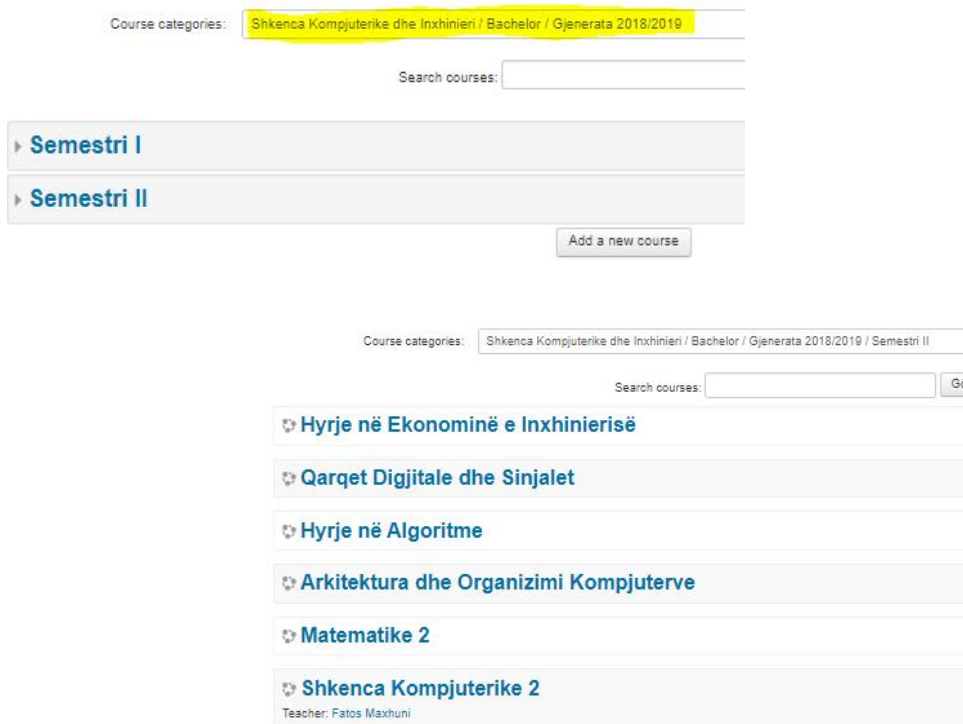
Course categories: Shkenca Kompjuterike dhe Inxhinieri / Bachelor / Gjenerata 2018/2019

Search courses:

Semestri I

Semestri II

Add a new course

Course categories: Shkenca Kompjuterike dhe Inxhinieri / Bachelor / Gjenerata 2018/2019 / Semestri II

Search courses: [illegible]

Hyrje në Ekonominë e Inxhinierisë

Qarqet Digjitale dhe Sinjalet

Hyrje në Algoritme

Arkitektura dhe Organizimi Kompjuterve

Matematike 2

Shkenca Kompjuterike 2
Teacher: Fatos Maxhuni